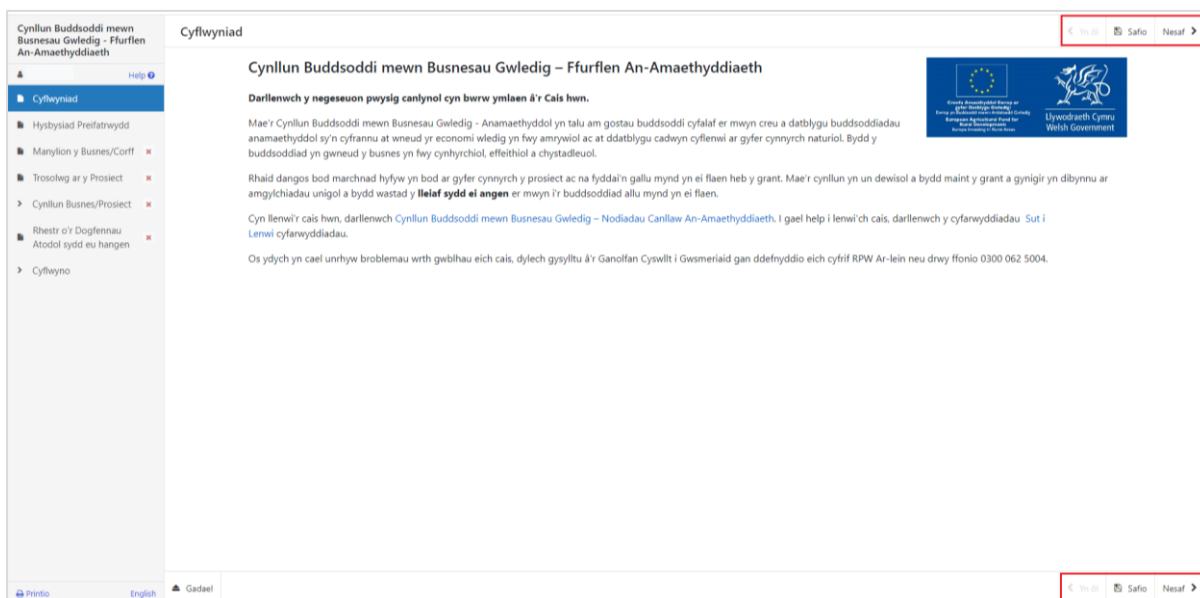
Cynllun Buddsoddi mewn Busnesau Gwledig - Ffurflen An-Amaethyddiaeth

Help

Cyflwyniad

Hysbysiad Preifatrwydd

Manylion y Busnes/Corff ×

Trosolwg ar y Prosiect ×

Cynllun Busnes/Prosiect ×

Rhestr o'r Dogfennau Atodol sydd eu hangen ×

Cyflwyno

Printio English

Cyflwyniad

Yn ôl Safio Nesaf

Cynllun Buddsoddi mewn Busnesau Gwledig – Ffurflen An-Amaethyddiaeth

Cronfa Amaethyddol Ewrop ar gyfer Datblygu Gwledig: Ewrop yn Buddsoddi mewn Ardaloedd Gwledig
European Agricultural Fund for Rural Development: Europe Investing in Rural Areas

Llywodraeth Cymru
Welsh Government

Darllenwch y negeseuon pwysig canlynol cyn bwrw ymlaen â'r Cais hwn.

Mae'r Cynllun Buddsoddi mewn Busnesau Gwledig - Anamaethyddol yn talu am gostau buddsoddi cyfalaf er mwyn creu a datblygu buddsoddiadau anamaethyddol sy'n cyfrannu at wneud yr economi wledig yn fwy amrywiol ac at ddatblygu cadwyn cyflenwi ar gyfer cynnyrch naturiol. Bydd y buddsoddiad yn gwneud y busnes yn fwy cynhyrchiol, effeithiol a chystadleuol.

Rhaid dangos bod marchnad hyfyw yn bod ar gyfer cynnyrch y prosiect ac na fyddai'n gallu mynd yn ei flaen heb y grant. Mae'r cynllun yn un dewisol a bydd maint y grant a gynigir yn dibynnu ar amgylchiadau unigol a bydd wastad y lleiaf sydd ei angen er mwyn i'r buddsoddiad allu mynd yn ei flaen.

Cyn llenwi'r cais hwn, darllenwch Cynllun Buddsoddi mewn Busnesau Gwledig – Nodiadau Canllaw An-Amaethyddiaeth. I gael help i lenwi'ch cais, darllenwch y cyfarwyddiadau Sut i Lenwi cyfarwyddiadau.

Os ydych yn cael unrhyw broblemau wrth gwblhau eich cais, dylech gysylltu â'r Ganolfan Cyswllt i Gwsmeriaid gan ddefnyddio eich cyfrif RPW Ar-lein neu drwy ffonio 0300 062 5004.

Gadael

Yn ôl Safio Nesaf